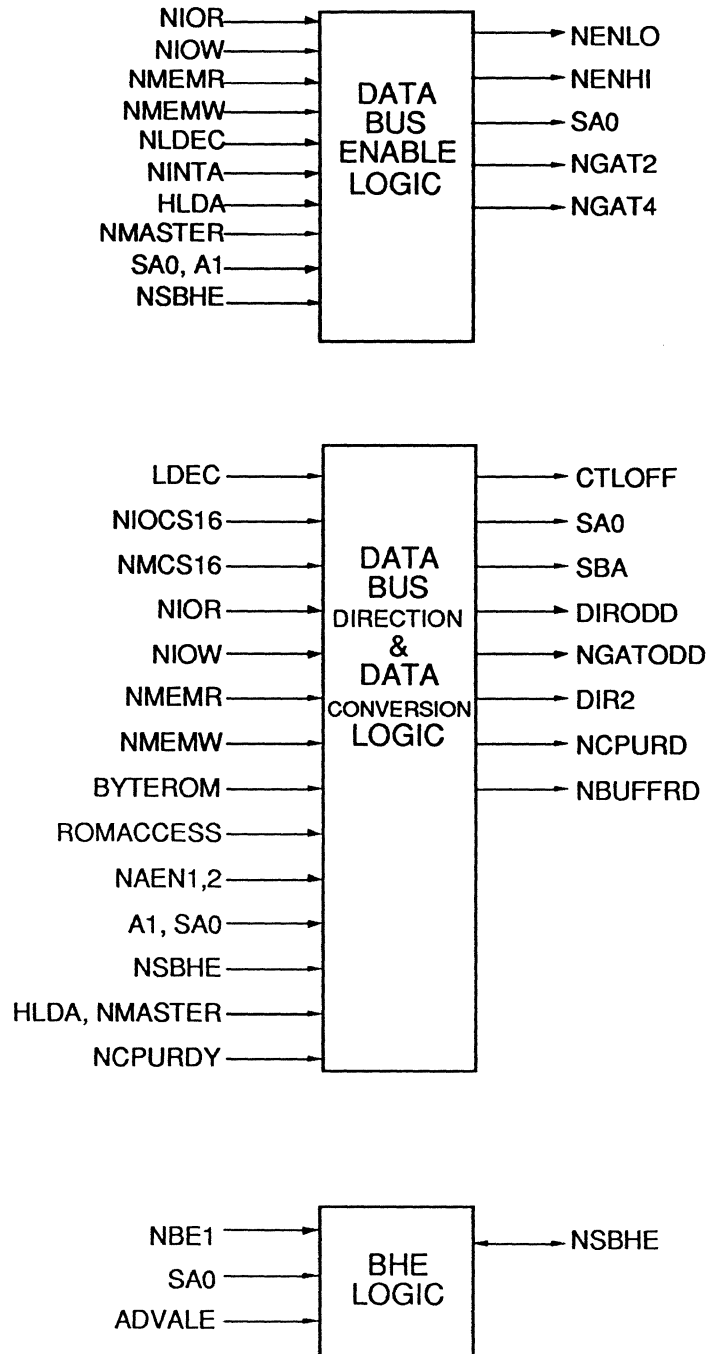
NIOR
NIOW
NMEMR
NMEMW
NLDEC
NINTA
HLDA
NMASTER
SA0, A1
NSBHE

DATA BUS ENABLE LOGIC

NENLO
NENHI
SA0
NGAT2
NGAT4

LDEC
NIOCS16
NMCS16
NIOR
NIOW
NMEMR
NMEMW
BYTEROM
ROMACCESS
NAEN1,2
A1, SA0
NSBHE
HLDA, NMASTER
NCPURDY

DATA BUS DIRECTION & DATA CONVERSION LOGIC

CTLOFF
SA0
SBA
DIRODD
NGATODD
DIR2
NCPURD
NBUFFRD

NBE1
SA0
ADVALE

BHE LOGIC

NSBHE